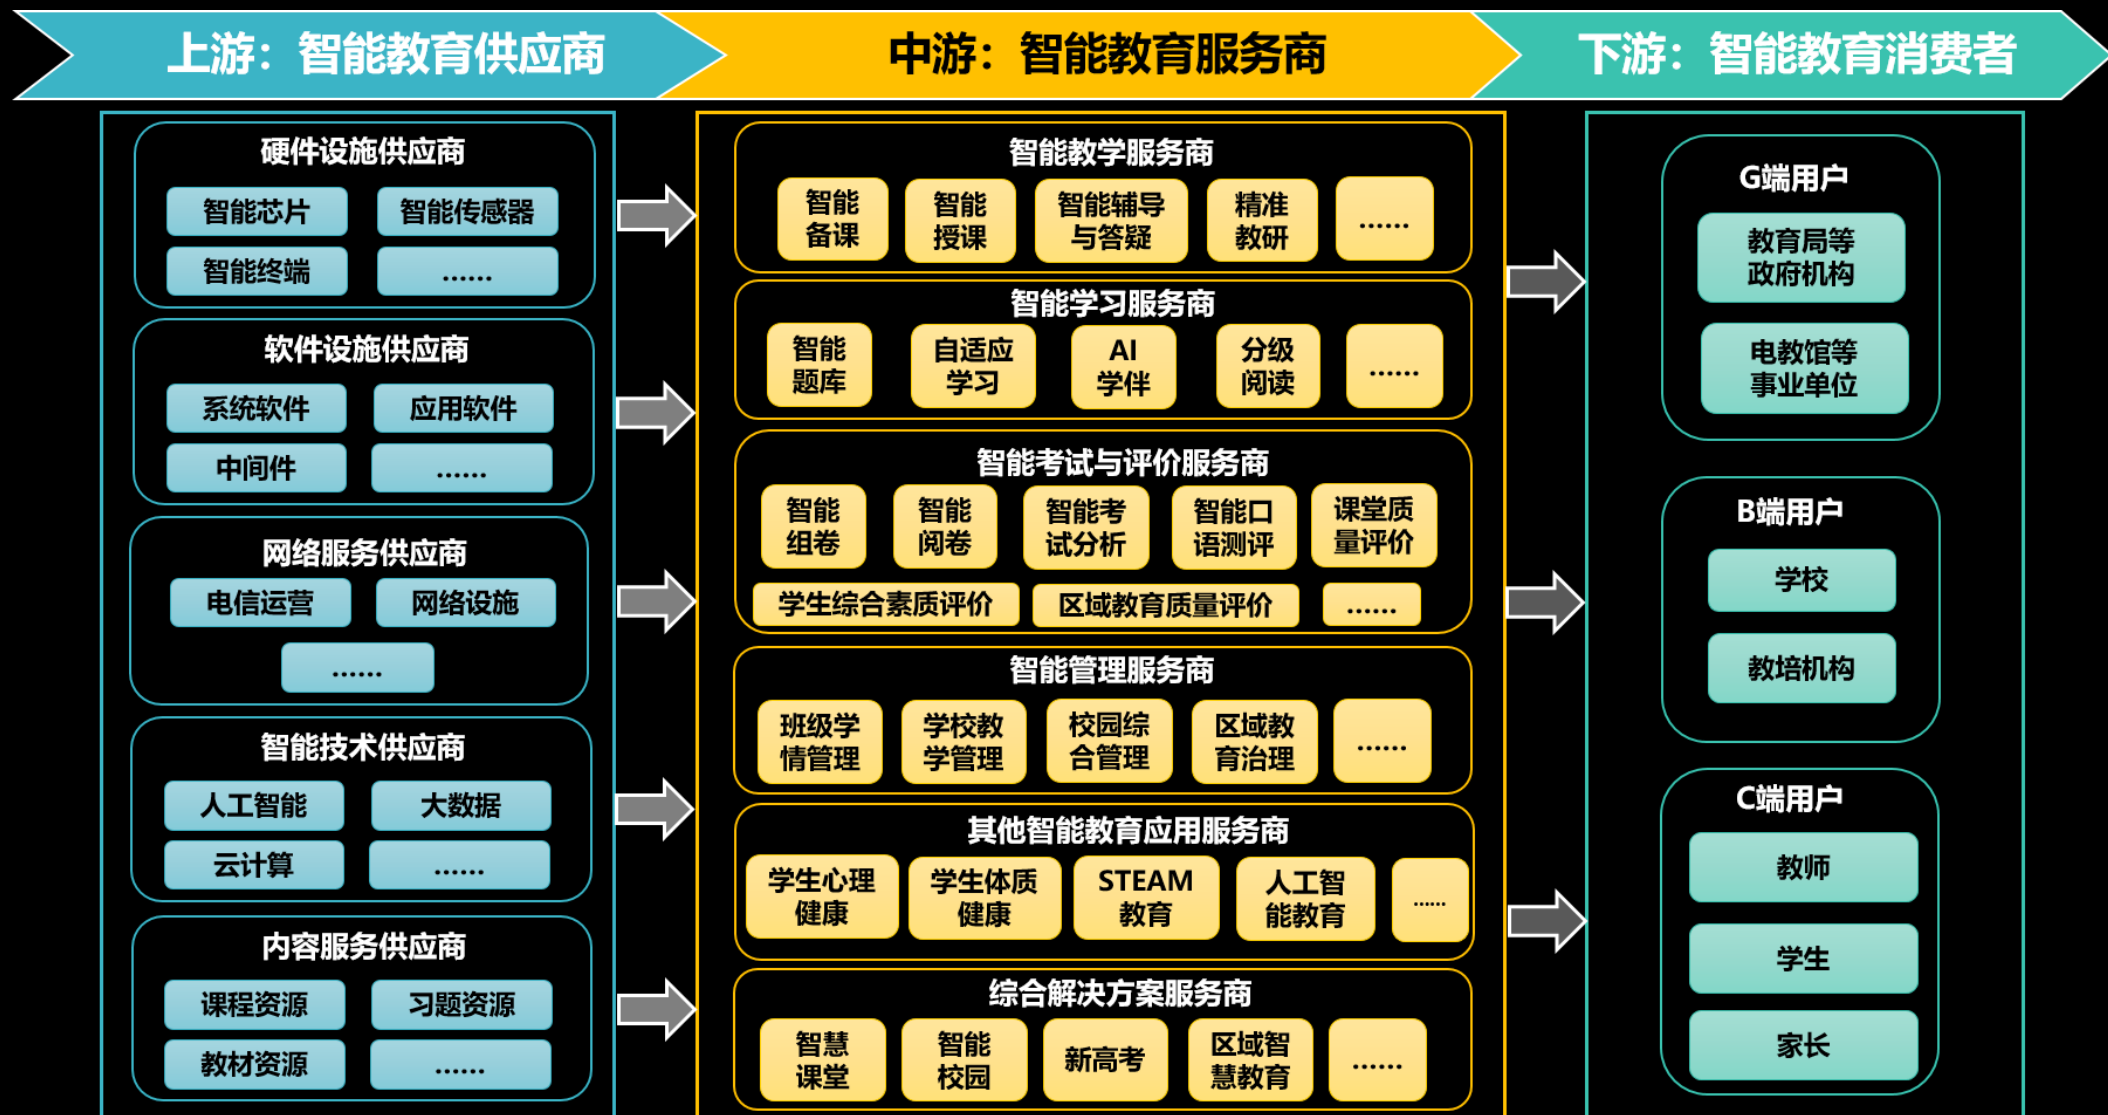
上游：智能教育供应商

硬件设施供应商
智能芯片
智能传感器
智能终端
……

软件设施供应商
系统软件
应用软件
中间件
……

网络服务供应商
电信运营
网络设施
……

智能技术供应商
人工智能
大数据
云计算
……

内容服务供应商
课程资源
习题资源
教材资源
……

中游：智能教育服务商

智能教学服务商
智能备课
智能授课
智能辅导与答疑
精准教研
……

智能学习服务商
智能题库
自适应学习
AI学伴
分级阅读
……

智能考试与评价服务商
智能组卷
智能阅卷
智能考试分析
智能口语测评
课堂质量评价
学生综合素质评价
区域教育质量评价
……

智能管理服务商
班级学情管理
学校教学管理
校园综合管理
区域教育治理
……

其他智能教育应用服务商
学生心理健康
学生体质健康
STEAM教育
人工智能教育
……

综合解决方案服务商
智慧课堂
智能校园
新高考
区域智慧教育
……

下游：智能教育消费者

G端用户
教育局等政府机构
电教馆等事业单位

B端用户
学校
教培机构

C端用户
教师
学生
家长